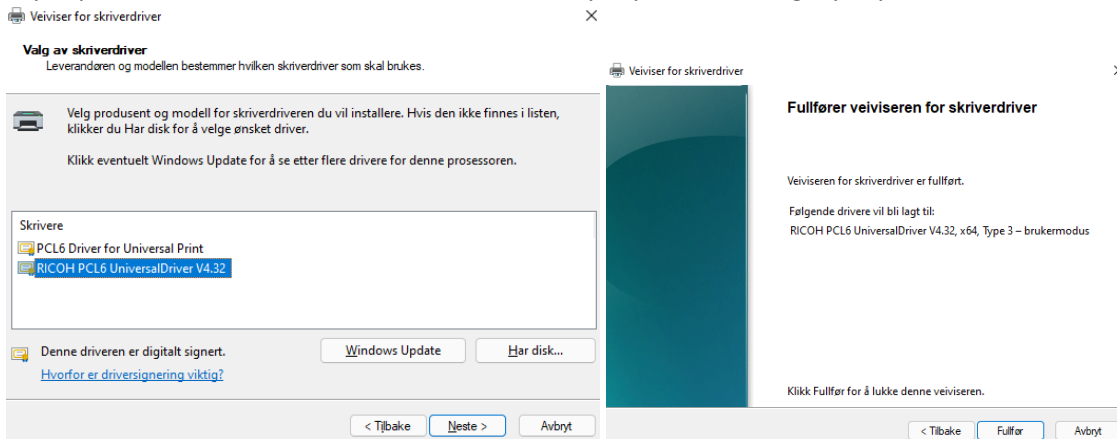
Veiviser for skriverdriver ×

Valg av skriverdriver
Leverandøren og modellen bestemmer hvilken skriverdriver som skal brukes.

Velg produsent og modell for skriverdriveren du vil installere. Hvis den ikke finnes i listen, klikker du Har disk for å velge ønsket driver.

Klikk eventuelt Windows Update for å se etter flere drivere for denne prosessoren.

Skrivere
PCL6 Driver for Universal Print
RICOH PCL6 UniversalDriver V4.32

Denne driveren er digitalt signert.
Hvorfor er driversignering viktig?

Windows Update
Har disk...

< Tilbake
Neste >
Avbryt

Veiviser for skriverdriver

Fullfører veiviseren for skriverdriver

Veiviseren for skriverdriver er fullført.

Følgende drivere vil bli lagt til:
RICOH PCL6 UniversalDriver V4.32, x64, Type 3 – brukermodus

Klikk Fullfør for å lukke denne veiviseren.

< Tilbake
Fullfør
Avbryt